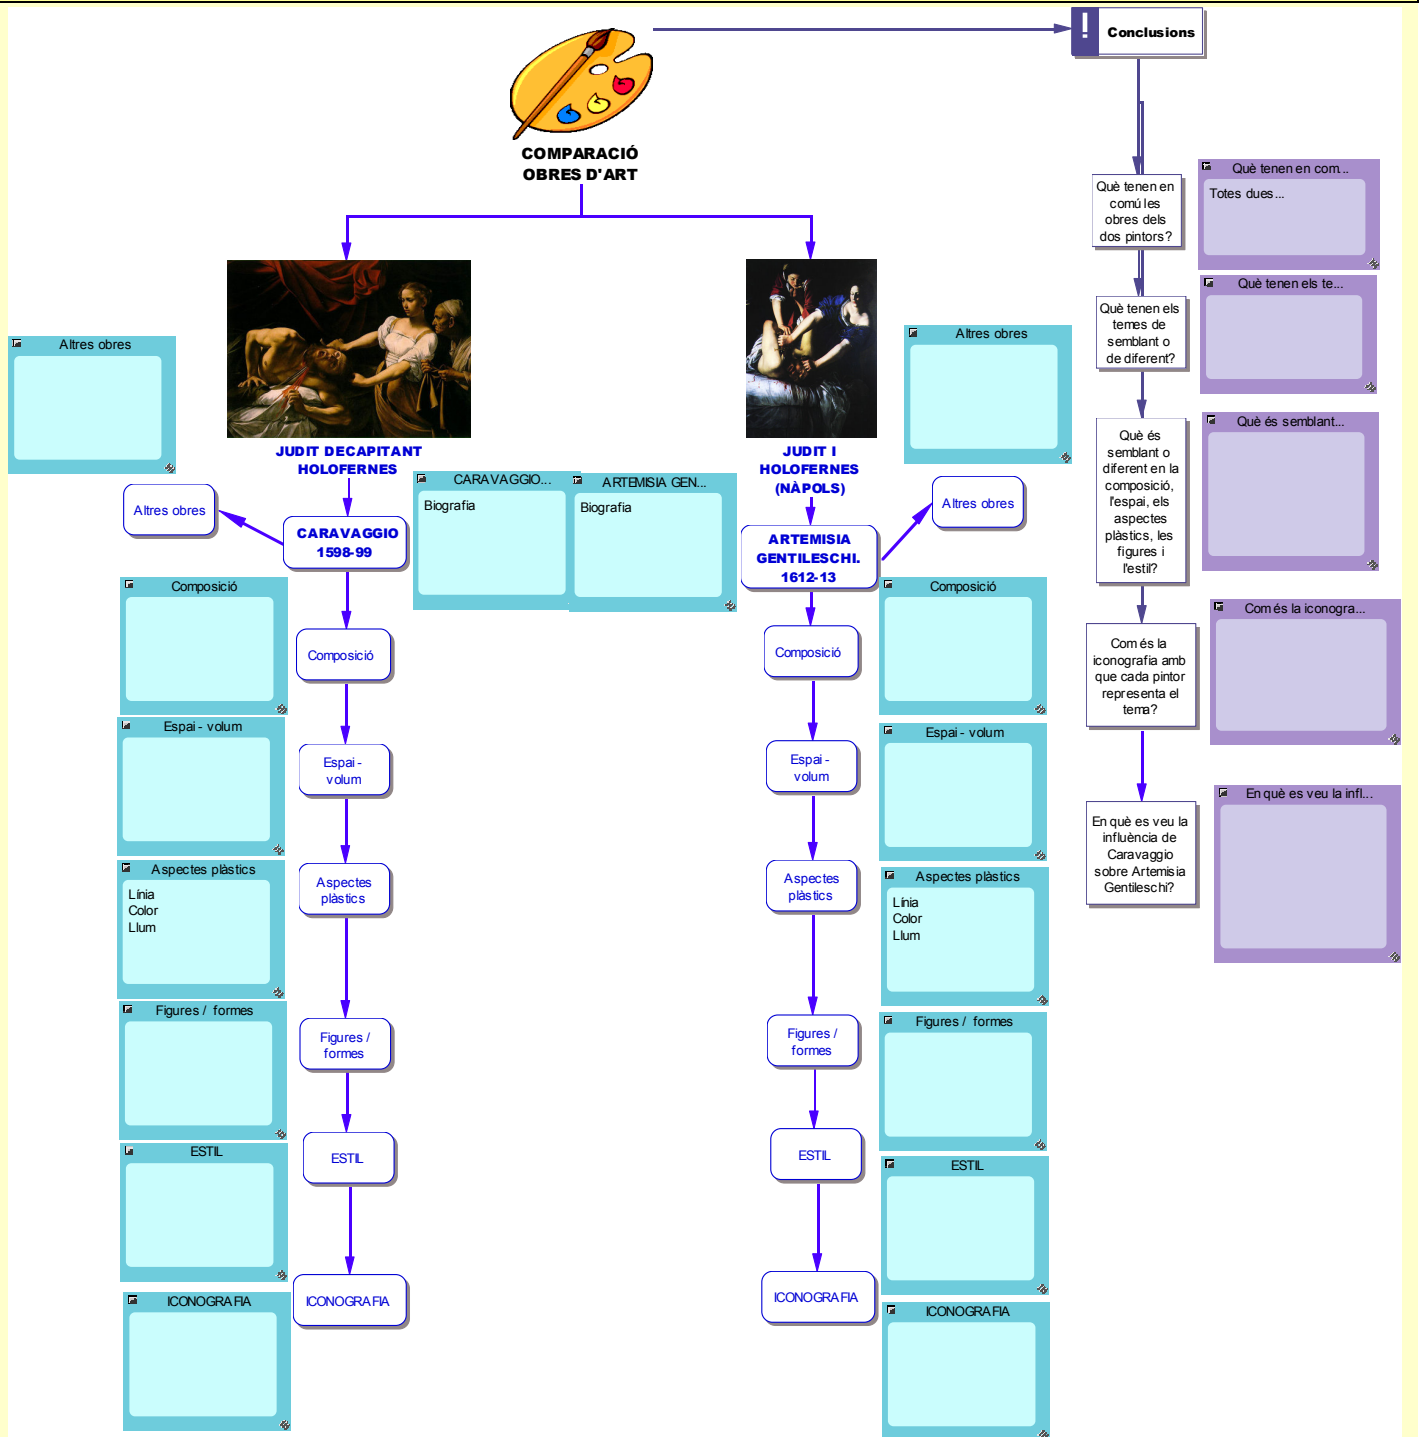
COMPARACIÓ OBRES D'ART

Conclusions

JUDIT DECAPITANT HOLOFERNES

CARAVAGGIO 1598-99

Altres obres

Altres obres

CARAVAGGIO...
Biografia

ARTEMISIA GEN...
Biografia

Composició

Composició

Espai - volum

Espai - volum

Aspectes plàstics
Línia
Color
Llum

Aspectes plàstics

Figures / formes

Figures / formes

ESTIL

ESTIL

ICONOGRAFIA

ICONOGRAFIA

JUDIT I HOLOFERNES (NÀPOLS)

ARTEMISIA GENTILESCHI. 1612-13

Altres obres

Altres obres

Composició

Composició

Espai - volum

Espai - volum

Aspectes plàstics

Aspectes plàstics
Línia
Color
Llum

Figures / formes

Figures / formes

ESTIL

ESTIL

ICONOGRAFIA

ICONOGRAFIA

Què tenen en comú les obres dels dos pintors?

Què tenen en com...
Totes dues...

Què tenen els temes de semblant o de diferent?

Què tenen els te...

Què és semblant o diferent en la composició, l'espai, els aspectes plàstics, les figures i l'estil?

Què és semblant...

Com és la iconografia amb que cada pintor representa el tema?

Com és la iconogra...

En què es veu la influència de Caravaggio sobre Artemisia Gentileschi?

En què es veu la infl...